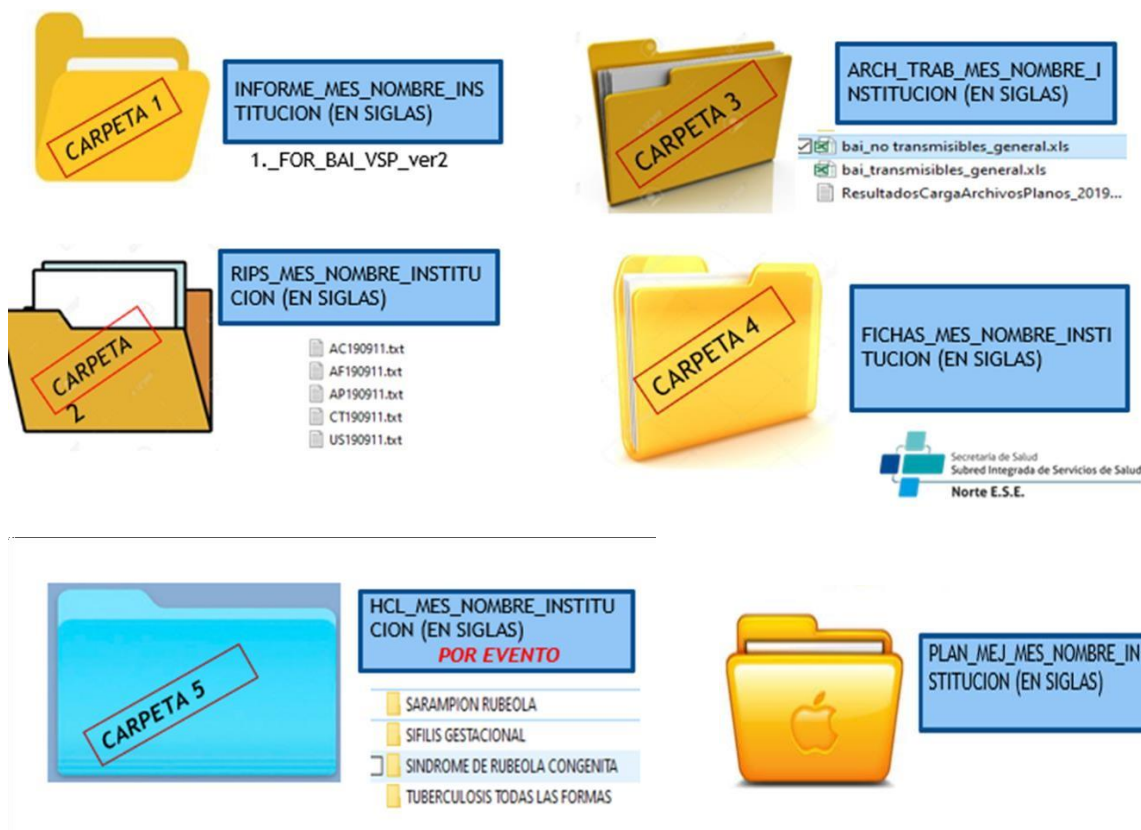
CARPETA 1

INFORME_MES_NOMBRE_INSTITUCION (EN SIGLAS)

1._FOR_BAI_VSP_ver2

CARPETA 3

ARCH_TRAB_MES_NOMBRE_INSTITUCION (EN SIGLAS)

bai_no transmisibles_general.xls
bai_transmisibles_general.xls
ResultadosCargaArchivosPlanos_2019...

CARPETA 2

RIPS_MES_NOMBRE_INSTITUCION (EN SIGLAS)

AC190911.txt
AF190911.txt
AP190911.txt
CT190911.txt
US190911.txt

CARPETA 4

FICHAS_MES_NOMBRE_INSTITUCION (EN SIGLAS)

Secretaría de Salud
Subred Integrada de Servicios de Salud
Norte E.S.E.

CARPETA 5

HCL_MES_NOMBRE_INSTITUCION (EN SIGLAS)
POR EVENTO

SARAMPION RUBEOLA
SIFILIS GESTACIONAL
SINDROME DE RUBEOLA CONGENITA
TUBERCULOSIS TODAS LAS FORMAS

PLAN_MEJ_MES_NOMBRE_INSTITUCION (EN SIGLAS)